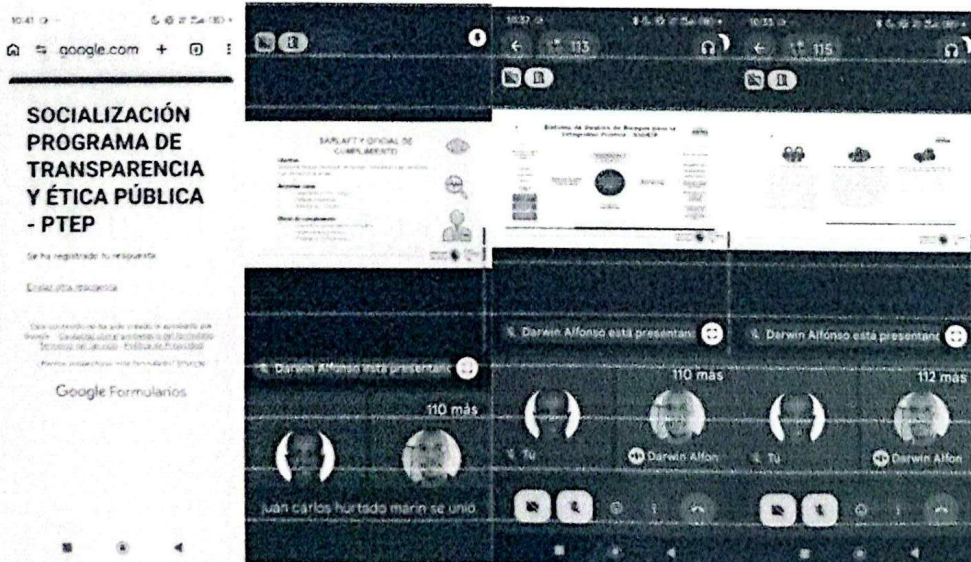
10:41

google.com

SOCIALIZACIÓN PROGRAMA DE TRANSPARENCIA Y ÉTICA PÚBLICA - PTEP

Se ha registrado tu respuesta

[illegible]

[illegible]

Google Formularios

SARLAFT Y OFICIAL DE CUMPLIMIENTO

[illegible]

Darwin Alfonso está presentanc

110 más

juan carlos hurtado marin se unió

10:37

113

Darwin Alfonso está presentanc

110 más

Tú

Darwin Alfon

10:33

115

Darwin Alfonso está presentanc

112 más

Tú

Darwin Alfon